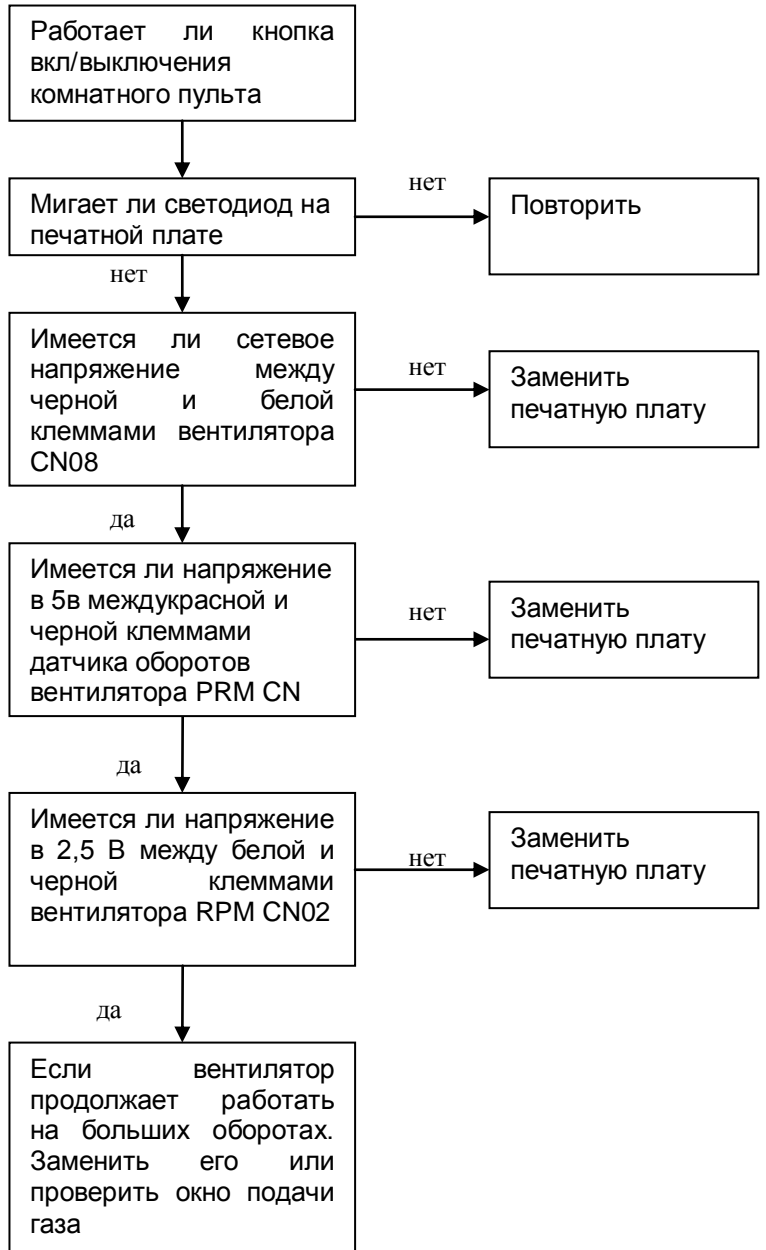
Работает ли кнопка вкл/выключения комнатного пульта

Мигает ли светодиод на печатной плате

нет

Повторить

нет

Имеется ли сетевое напряжение между черной и белой клеммами вентилятора CN08

нет

Заменить печатную плату

да

Имеется ли напряжение в 5в междукрасной и черной клеммами датчика оборотов вентилятора PRM CN

нет

Заменить печатную плату

да

Имеется ли напряжение в 2,5 В между белой и черной клеммами вентилятора RPM CN02

нет

Заменить печатную плату

да

Если вентилятор продолжает работать на больших оборотах. Заменить его или проверить окно подачи газа